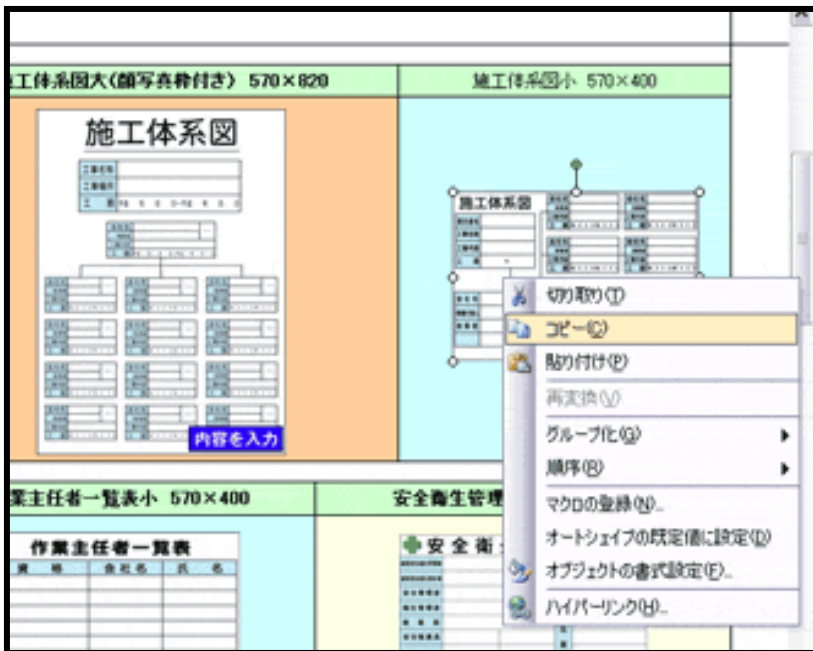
工体系図大(顔写真枠付き) 570×820

施工体系図小 570×400

施工体系図

内容を入力

施工体系図

切り取り(T)
コピー(C)
貼り付け(P)
再変換(V)
グループ化(G)
順序(R)
マクロの登録(N)...
オートシェイプの既定値に設定(D)
オブジェクトの書式設定(F)...
ハイパーリンク(H)...

業主任者一覧表小 570×400

安全衛生管理

作業主任者一覧表

資格 会社名 氏名

安全衛